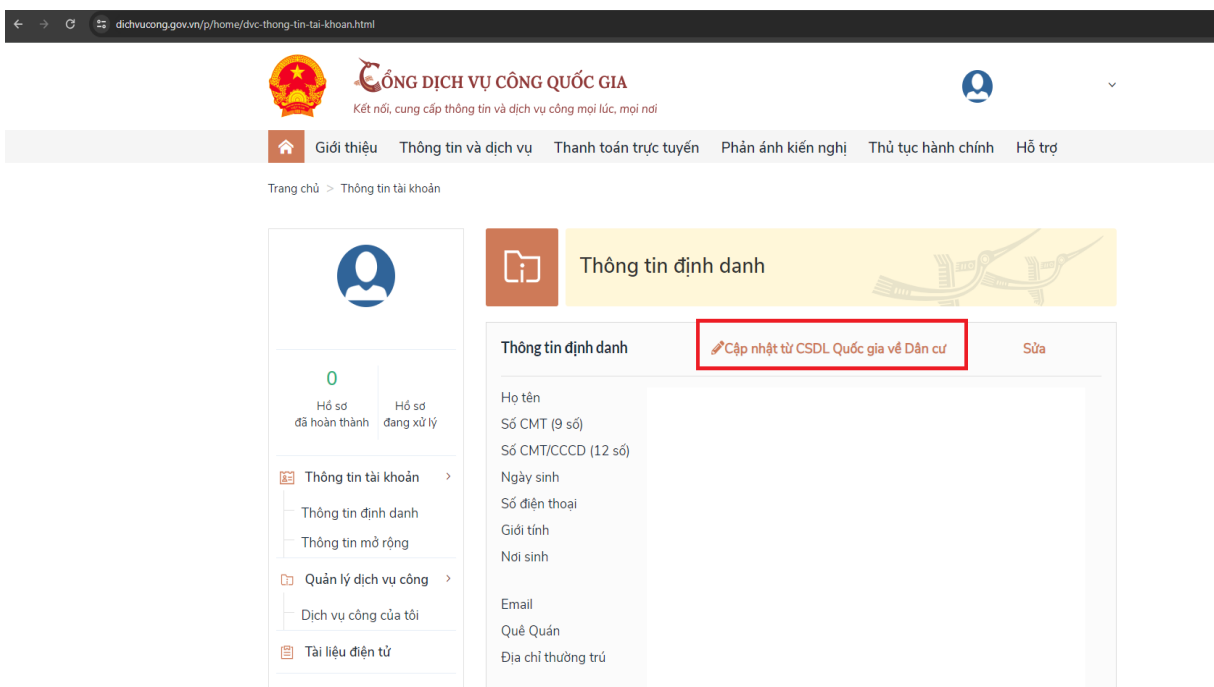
dichvucong.gov.vn/p/home/dvc-thong-tin-tai-khoan.html

CỔNG DỊCH VỤ CÔNG QUỐC GIA
Kết nối, cung cấp thông tin và dịch vụ công mọi lúc, mọi nơi

Giới thiệu Thông tin và dịch vụ Thanh toán trực tuyến Phản ánh kiến nghị Thủ tục hành chính Hỗ trợ

Trang chủ > Thông tin tài khoản

0
Hồ sơ đã hoàn thành
Hồ sơ đang xử lý

Thông tin tài khoản
Thông tin định danh
Thông tin mở rộng
Quản lý dịch vụ công
Dịch vụ công của tôi
Tài liệu điện tử

Thông tin định danh

Thông tin định danh
Cập nhật từ CSDL Quốc gia về Dân cư
Sửa

Họ tên
Số CMT (9 số)
Số CMT/CCCD (12 số)
Ngày sinh
Số điện thoại
Giới tính
Nơi sinh

Email
Quê Quán
Địa chỉ thường trú